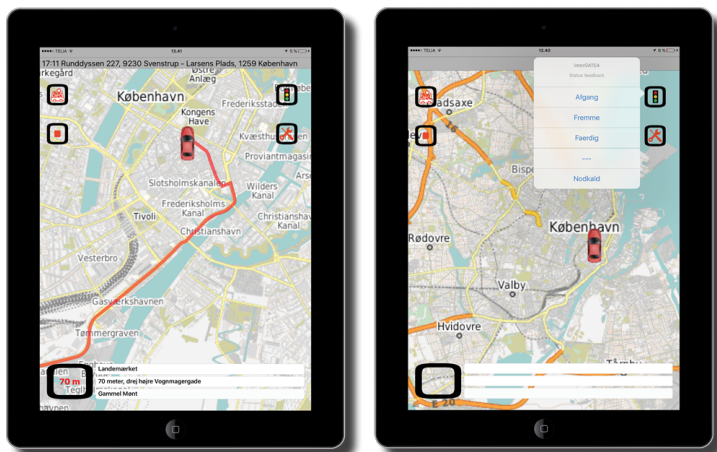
TELIA 13.41

17:11 Runddyssen 227, 9230 Svenstrup – Larsens Plads, 1259 København

rkegård

København

Kongens Have

Frederiksstad

Kvæsthus

Proviantmagasin

Slotsholmskanalen

Wilders Kanal

Frederiksholms Kanal

Christianshavns Kanal

Tivoli

Christianshavn

Vesterbro

Gasværkshavnen

Tømmergraven

70 m

Landemærket

70 meter, drej højre Vognmagergade

Gammel Mønt

TELIA 13.43

Status feedback

Afgang

Fremme

Faerdig

---

Nodkald

adsaxe

Bispe

Rødovre

København

Valby

Hvidovre

Tårnby

E 20